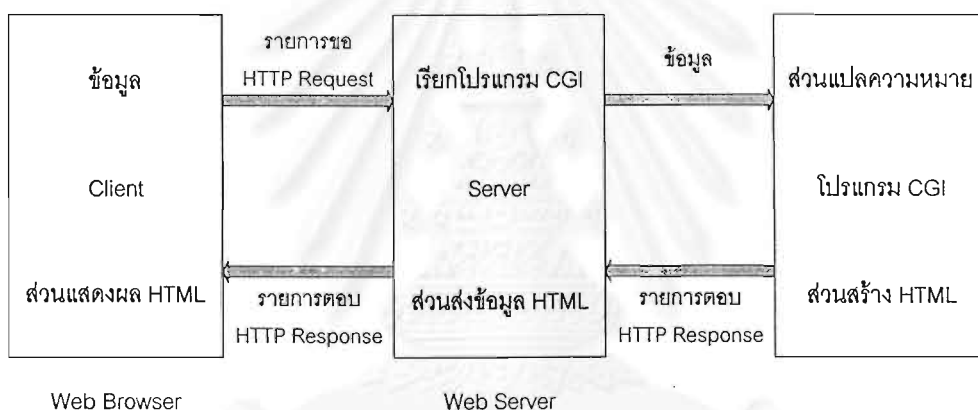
ข้อมูล

Client

ส่วนแสดงผล HTML

รายการขอ
HTTP Request

รายการตอบ
HTTP Response

เรียกโปรแกรม CGI

Server

ส่วนส่งข้อมูล HTML

ข้อมูล

รายการตอบ
HTTP Response

ส่วนแปลความหมาย

โปรแกรม CGI

ส่วนสร้าง HTML

Web Browser

Web Server